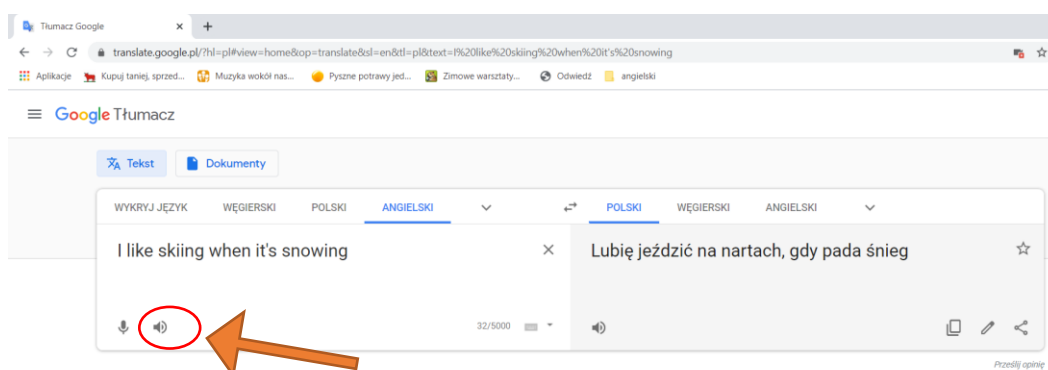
Tłumacz Google ×

translate.google.pl/?hl=pl#view=home&op=translate&sl=en&tl=pl&text=I%20like%20skiing%20when%20it's%20snowing

Aplikacje | Kupuj taniej, sprzed... | Muzyka wokół nas... | Pyszne potrawy jed... | Zimowe warsztaty... | Odwiedź | angielski

Google Tłumacz

Tekst | Dokumenty

WYKRYJ JĘZYK | WĘGIERSKI | POLSKI | ANGIELSKI

POLSKI | WĘGIERSKI | ANGIELSKI

I like skiing when it's snowing

Lubię jeździć na nartach, gdy pada śnieg

32/5000

Prześlij opinię